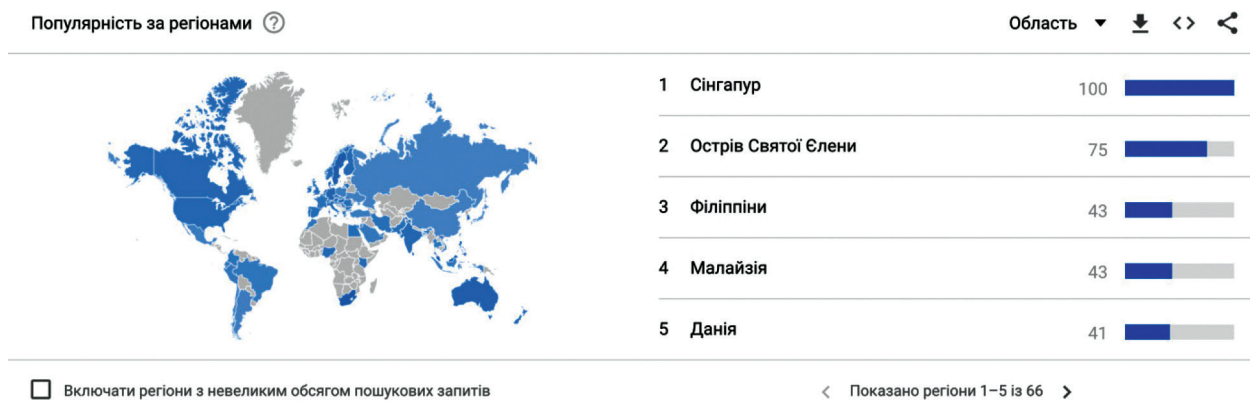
Популярність за регіонами ?

Область ▼

| 1 | Сінгапур | 100 |
|---|---|---|
| 2 | Острів Святої Єлени | 75 |
| 3 | Філіппіни | 43 |
| 4 | Малайзія | 43 |
| 5 | Данія | 41 |

Включати регіони з невеликим обсягом пошукових запитів

< Показано регіони 1–5 із 66 >